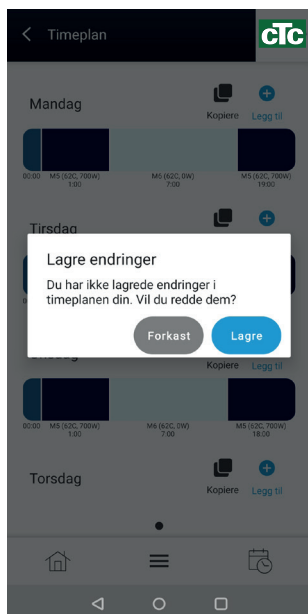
Timeplan

CTC

Mandag

Kopiere

Legg til

00:00

M5 (62C, 700W)
1:00

M5 (62C, 0W)
7:00

M5 (62C, 700W)
19:00

Tirsdag

Lagre endringer

Du har ikke lagrede endringer i timeplanen din. Vil du redde dem?

Forkast

Lagre

Onsdag

Kopiere

Legg til

M5 (62C, 700W)
1:00

M6 (62C, 0W)
7:00

M5 (62C, 700W)
18:00

Torsdag

Kopiere

Legg til